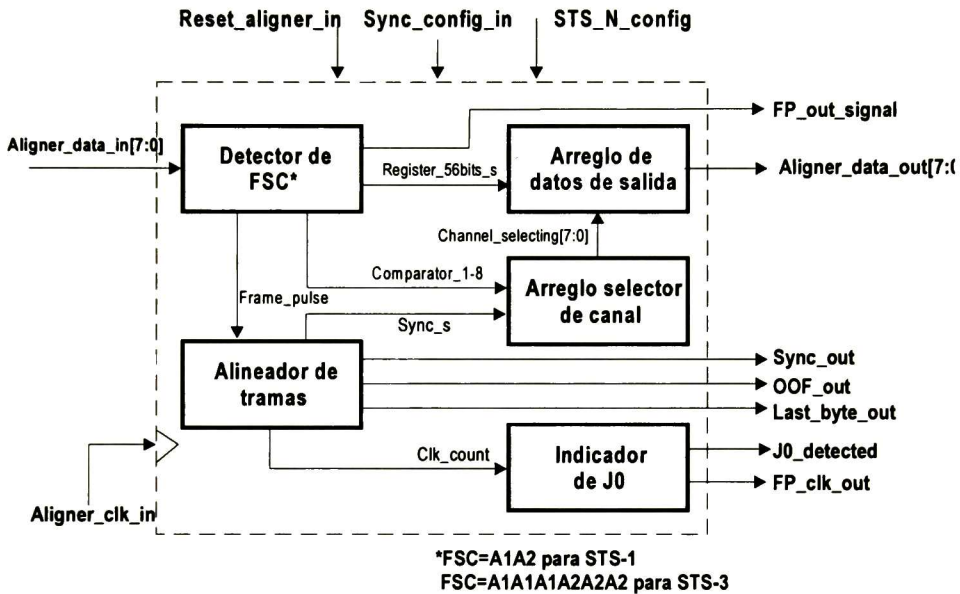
Reset_aligner_in Sync_config_in STS_N_config

FP_out_signal

Aligner_data_in[7:0]

Detector de FSC*

Register_56bits_s

Arreglo de datos de salida

Aligner_data_out[7:(

Channel_selecting[7:0]

Comparator_1-8

Frame_pulse

Arreglo selector de canal

Sync_s

Alineador de tramas

Sync_out

OOF_out

Last_byte_out

Clk_count

Indicador de J0

J0_detected

FP_clk_out

Aligner_clk_in

*FSC=A1A2 para STS-1
FSC=A1A1A1A2A2A2 para STS-3